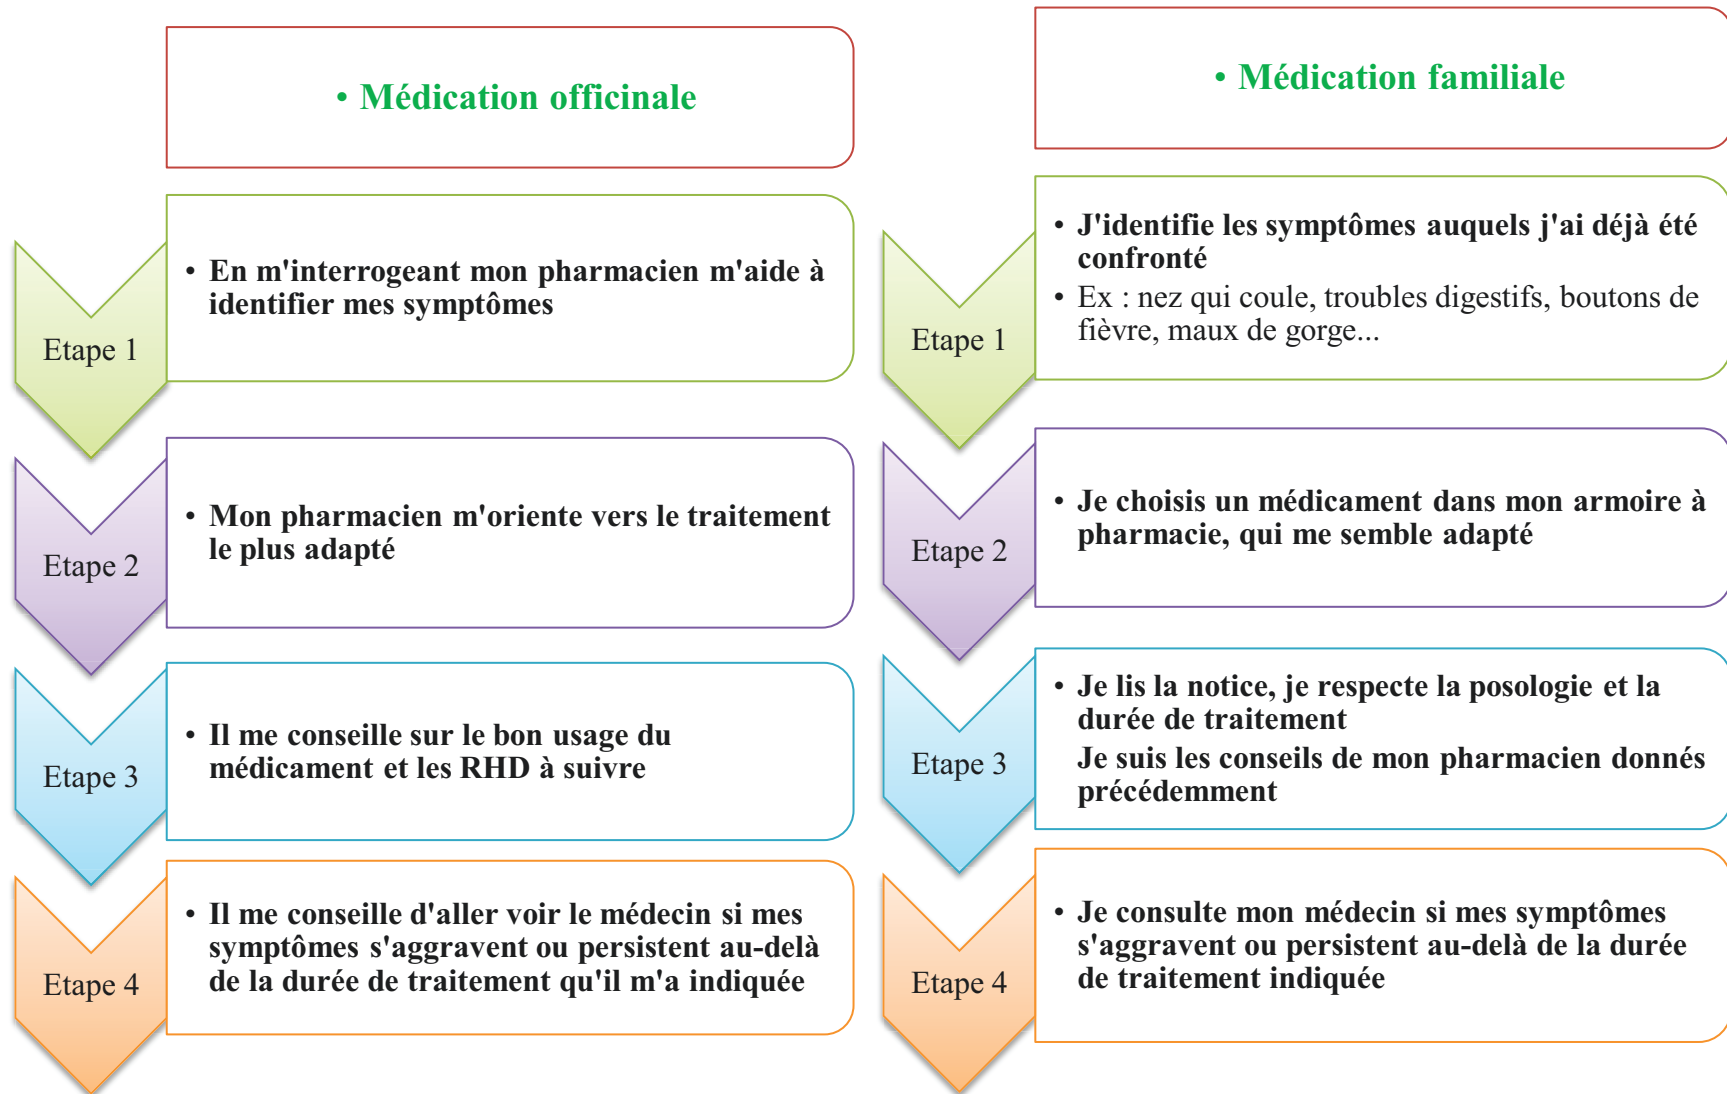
• Médication officinale

Etape 1

• En m'interrogeant mon pharmacien m'aide à identifier mes symptômes

Etape 2

• Mon pharmacien m'oriente vers le traitement le plus adapté

Etape 3

• Il me conseille sur le bon usage du médicament et les RHD à suivre

Etape 4

• Il me conseille d'aller voir le médecin si mes symptômes s'aggravent ou persistent au-delà de la durée de traitement qu'il m'a indiquée

• Médication familiale

Etape 1

• J'identifie les symptômes auquels j'ai déjà été confronté
• Ex : nez qui coule, troubles digestifs, boutons de fièvre, maux de gorge...

Etape 2

• Je choisis un médicament dans mon armoire à pharmacie, qui me semble adapté

Etape 3

• Je lis la notice, je respecte la posologie et la durée de traitement
Je suis les conseils de mon pharmacien donnés précédemment

Etape 4

• Je consulte mon médecin si mes symptômes s'aggravent ou persistent au-delà de la durée de traitement indiquée